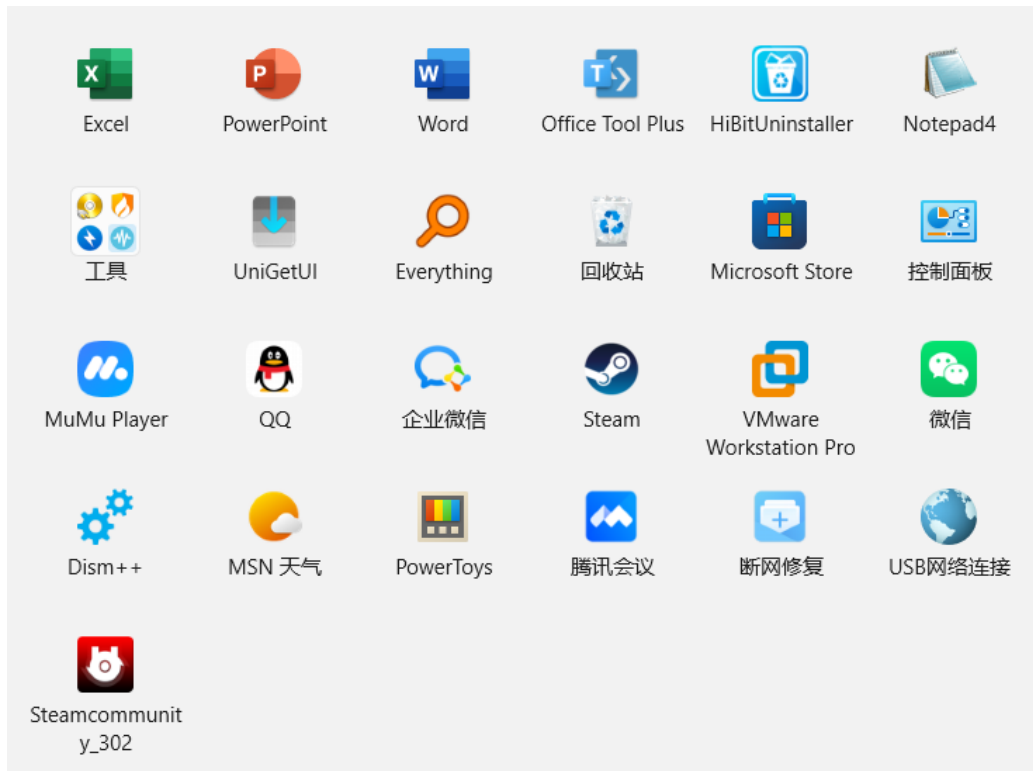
Excel
PowerPoint
Word
Office Tool Plus
HiBitUninstaller
Notepad4

工具
UniGetUI
Everything
回收站
Microsoft Store
控制面板

MuMu Player
QQ
企业微信
Steam
VMware Workstation Pro
微信

Dism++
MSN 天气
PowerToys
腾讯会议
断网修复
USB网络连接

Steamcommunity_302